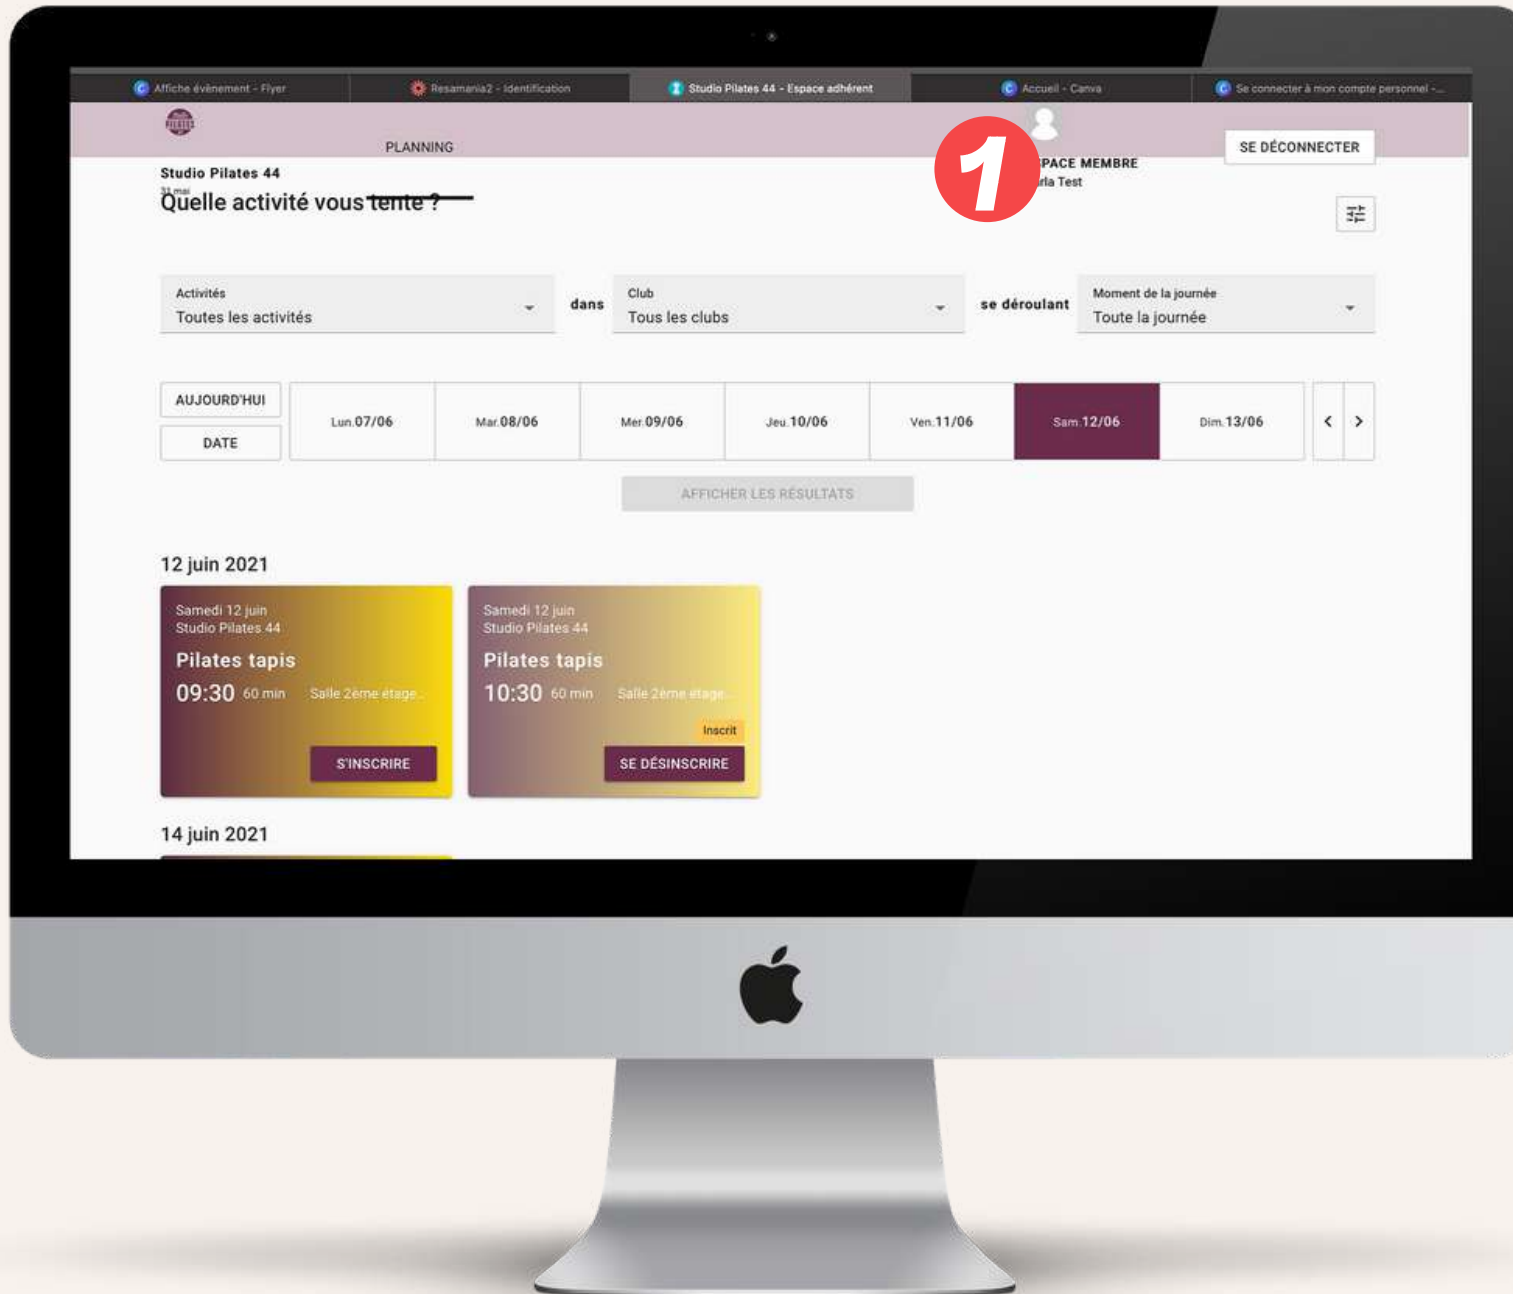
Affiche événement - Flyer
Resamania2 - Identification
Studio Pilates 44 - Espace adhérent
Accueil - Canva
Se connecter à mon compte personnel -...

PLANNING

1

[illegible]PACE MEMBRE
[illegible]rla Test

SE DÉCONNECTER

Studio Pilates 44
31 mai
Quelle activité vous tente ?

Activités
Toutes les activités

dans

Club
Tous les clubs

se déroulant

Moment de la journée
Toute la journée

AUJOURD'HUI
DATE

| Lun. 07/06 | Mar. 08/06 | Mer. 09/06 | Jeu. 10/06 | Ven. 11/06 | Sam. 12/06 | Dim. 13/06 |
|---|---|---|---|---|---|---|

AFFICHER LES RÉSULTATS

12 juin 2021

Samedi 12 juin
Studio Pilates 44
Pilates tapis
09:30 60 min Salle 2ème étage
S'INSCRIRE

Samedi 12 juin
Studio Pilates 44
Pilates tapis
10:30 60 min Salle 2ème étage
Inscrit
SE DÉSINSCRIRE

14 juin 2021